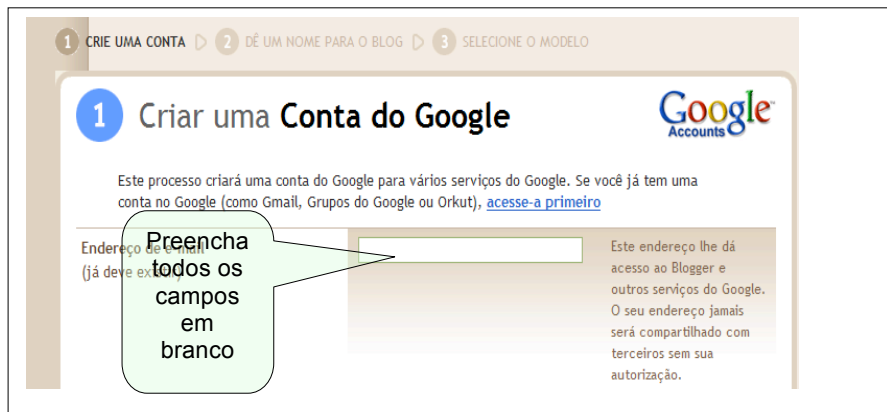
1 CRIE UMA CONTA ▷ 2 DÊ UM NOME PARA O BLOG ▷ 3 SELECIONE O MODELO

1 Criar uma **Conta do Google**

Google™ Accounts

Este processo criará uma conta do Google para vários serviços do Google. Se você já tem uma conta no Google (como Gmail, Grupos do Google ou Orkut), acesse-a primeiro

Endereço de e-mail (já deve exist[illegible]

Preencha todos os campos em branco

Este endereço lhe dá acesso ao Blogger e outros serviços do Google. O seu endereço jamais será compartilhado com terceiros sem sua autorização.